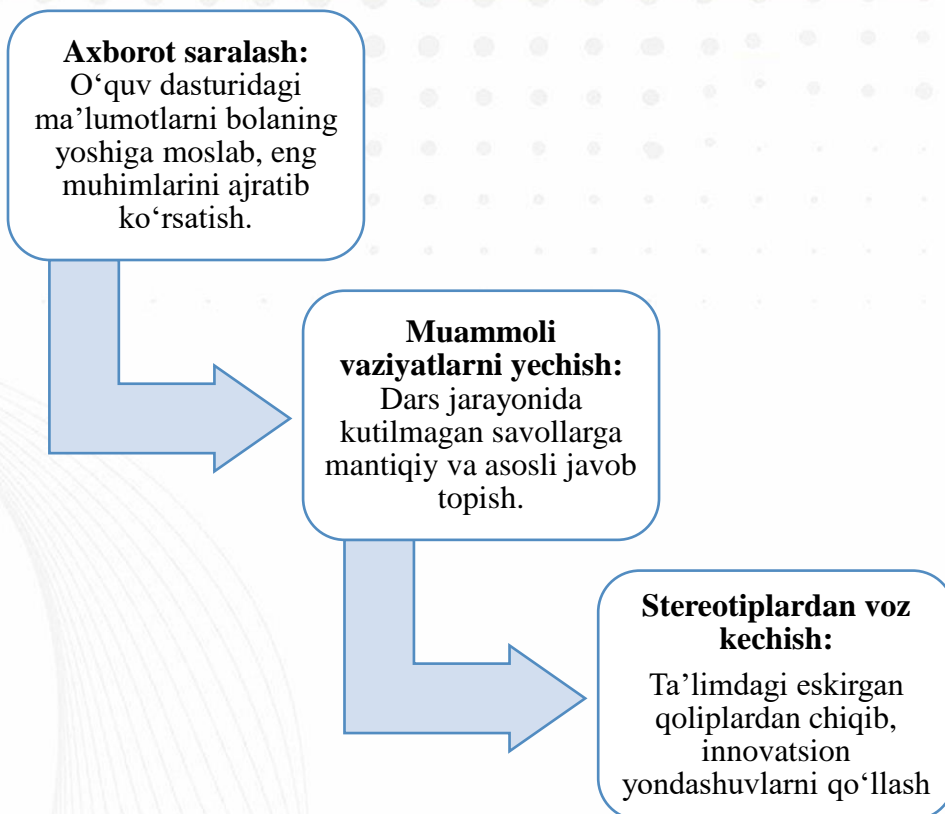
**Axborot saralash:**
O‘quv dasturidagi ma’lumotlarni bolaning yoshiga moslab, eng muhimlarini ajratib ko‘rsatish.

**Muammoli vaziyatlarni yechish:**
Dars jarayonida kutilmagan savollarga mantiqiy va asosli javob topish.

**Stereotiplardan voz kechish:**

Ta’limdagi eskirgan qoliplardan chiqib, innovatsion yondashuvlarni qo‘llash